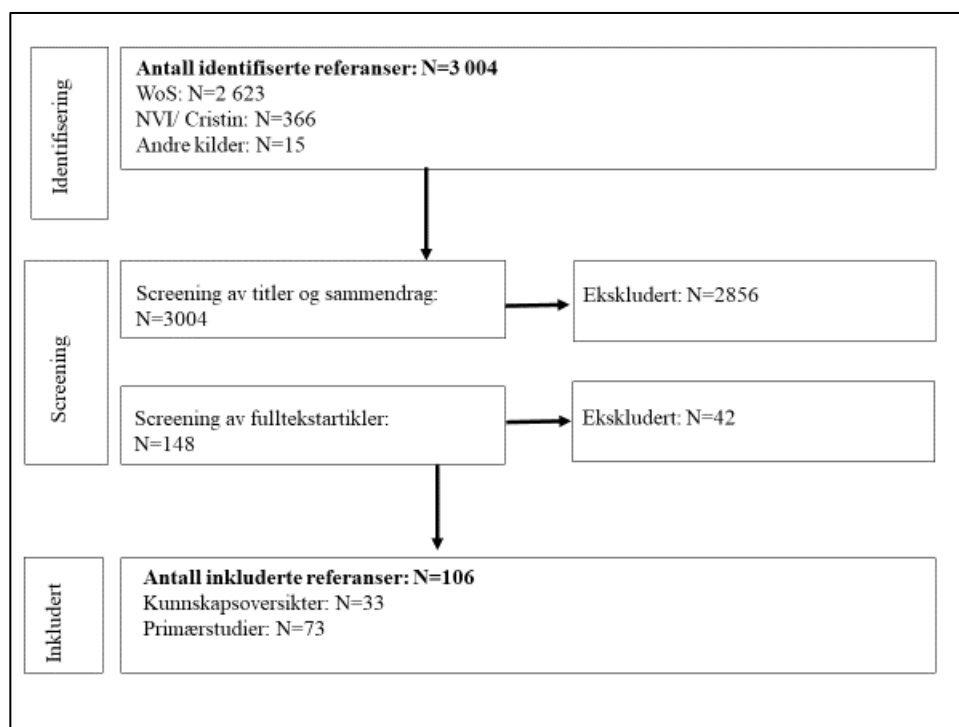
Identifisering

**Antall identifiserte referanser: N=3 004**
WoS: N=2 623
NVI/ Cristin: N=366
Andre kilder: N=15

Screening

Screening av titler og sammendrag: N=3004

Ekskludert: N=2856

Screening av fulltekstartikler: N=148

Ekskludert: N=42

Inkludert

**Antall inkluderte referanser: N=106**
Kunnskapsoversikter: N=33
Primærstudier: N=73